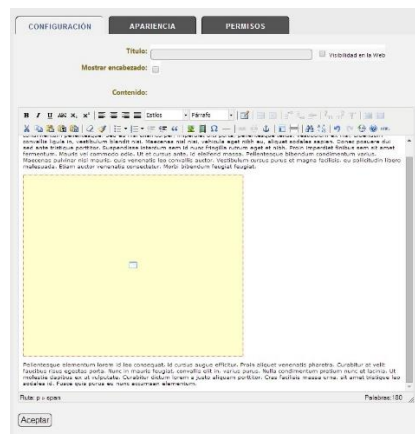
CONFIGURACIÓN | APARIENCIA | PERMISOS

Título:

Visibilidad en la Web

Mostrar encabezado:

Contenido:

Estilos | Párrafo

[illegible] convallis ligula in, vestibulum blandit nisl. Maecenas nisl nisi, vehicula eget nibh eu, aliquet sodales sapien. Donec posuere dui sed ante tristique facilisis. Suspendisse interdum sem id nunc fringilla cursus eget at elit. Proin imperdiet finibus sem sit amet fermentum. Mauris vel commodo odio. Ut et cursus ante, id eleifend massa. Pellentesque bibendum condimentum varius. Maecenas pulvinar nisl mauris, quis venenatis leo convallis auctor. Vestibulum cursus purus et magna facilisis, eu sollicitudin libero malesuada. Etiam auctor venenatis consectetur. Morbi bibendum feugiat feugiat.

Pellentesque elementum lorem id leo consequat, id cursus augue efficitur. Proin aliquet venenatis pharetra. Curabitur at velit faucibus risus egestas porta. Nam in mauris feugiat, convallis elit in, varius purus. Nulla condimentum pretium nunc at lacinia. Ut molestie dapibus mi at vulputate. Curabitur dolorem lorem a justo aliquam porttitor. Cras facilisis massa ante, sit amet tristique leo sodales id. Fusce quis purus eu nunc accumsan elementum.

Ruta: p » span

Palabras: 180

Aceptar